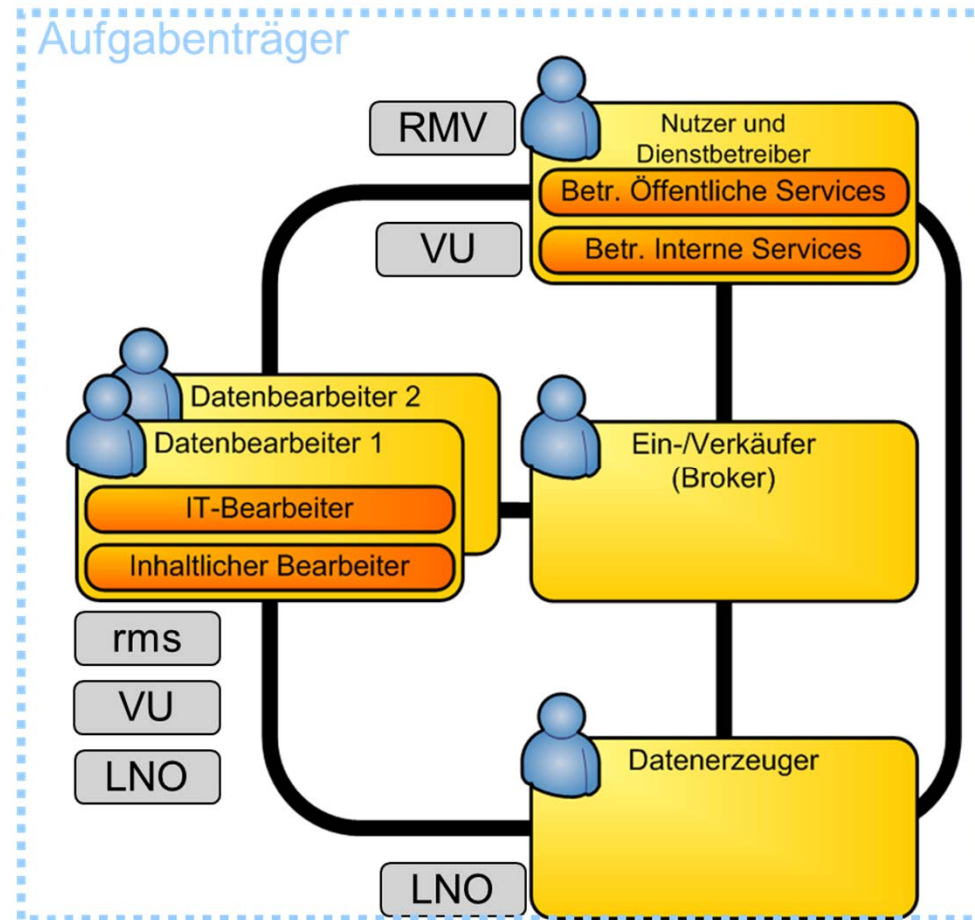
Aufgabenträger

RMV

Nutzer und Dienstbetreiber

Betr. Öffentliche Services

VU

Betr. Interne Services

Datenbearbeiter 2

Datenbearbeiter 1

IT-Bearbeiter

Inhaltlicher Bearbeiter

Ein-/Verkäufer (Broker)

rms

VU

LNO

Datenerzeuger

LNO